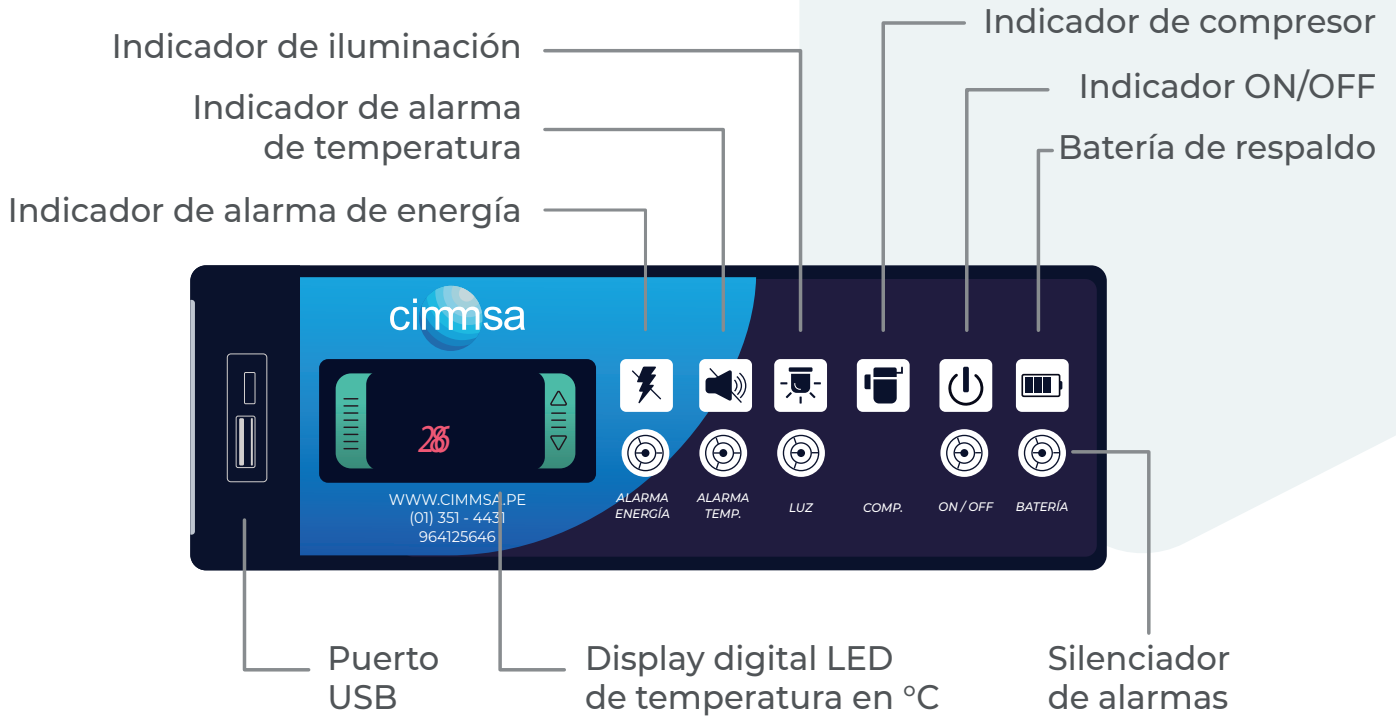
Indicador de iluminación

Indicador de alarma de temperatura

Indicador de alarma de energía

Indicador de compresor

Indicador ON/OFF

Batería de respaldo

cimmsa

26

WWW.CIMMSA.PE
(01) 351 - 4431
964125646

ALARMA ENERGÍA

ALARMA TEMP.

LUZ

COMP.

ON / OFF

BATERÍA

Puerto USB

Display digital LED de temperatura en °C

Silenciador de alarmas